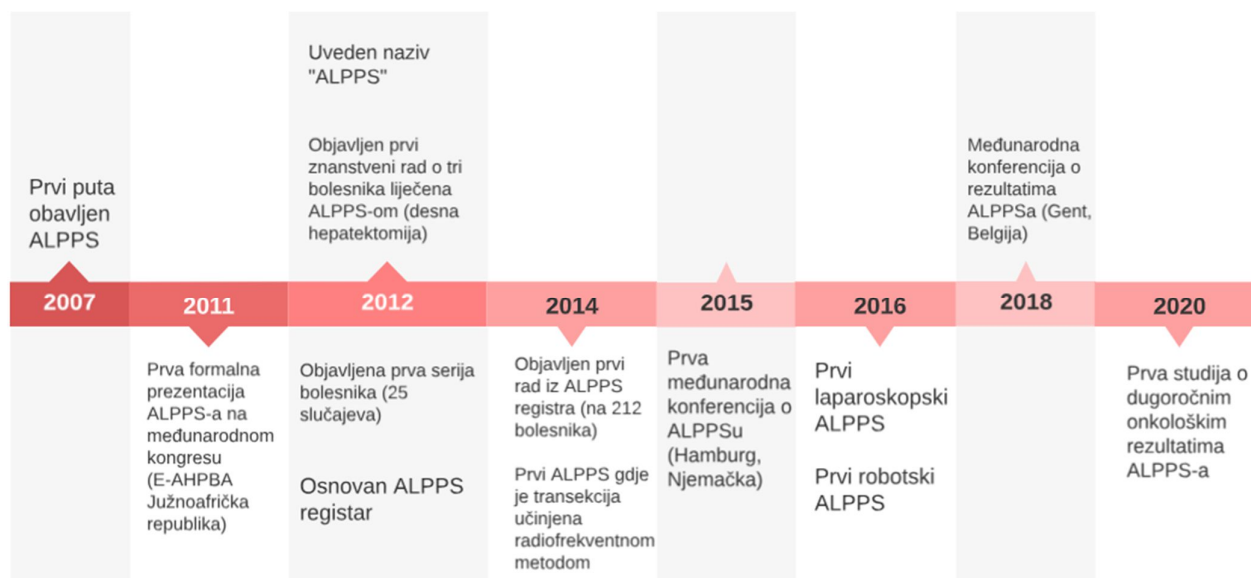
Prvi puta obavljen ALPPS

2007

2011

Prva formalna prezentacija ALPPS-a na međunarodnom kongresu (E-AHPBA Južnoafrička republika)

Uveden naziv "ALPPS"

Objavljen prvi znanstveni rad o tri bolesnika liječena ALPPS-om (desna hepatektomija)

2012

Objavljena prva serija bolesnika (25 slučajeva)

Osnovan ALPPS registar

2014

Objavljen prvi rad iz ALPPS registra (na 212 bolesnika)

Prvi ALPPS gdje je transekcija učinjena radiofrekventnom metodom

2015

Prva međunarodna konferencija o ALPPSu (Hamburg, Njemačka)

2016

Prvi laparoskopski ALPPS

Prvi robotski ALPPS

Međunarodna konferencija o rezultatima ALPPSa (Gent, Belgija)

2018

2020

Prva studija o dugoročnim onkološkim rezultatima ALPPS-a